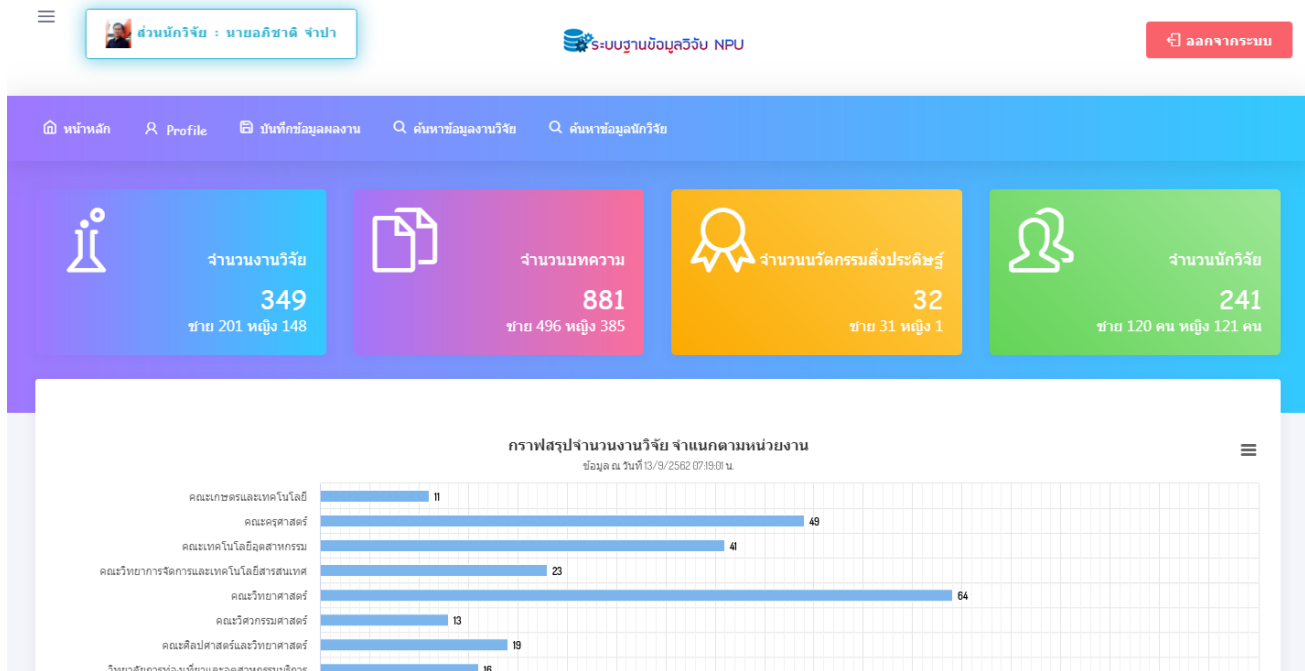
ส่วนนักวิจัย : นายอภิชาติ จำปา

ระบบฐานข้อมูลวิจัย NPU

ลอกจากระบบ

หน้าหลัก Profile บันทึกข้อมูลผลงาน ค้นหาข้อมูลงานวิจัย ค้นหาข้อมูลนักวิจัย

จำนวนงานวิจัย
349
ชาย 201 หญิง 148

จำนวนบทความ
881
ชาย 496 หญิง 385

จำนวนนวัตกรรมสิ่งประดิษฐ์
32
ชาย 31 หญิง 1

จำนวนนักวิจัย
241
ชาย 120 คน หญิง 121 คน

กราฟสรุปจำนวนงานวิจัย จำแนกตามหน่วยงาน
ข้อมูล ณ วันที่ 13/9/2562 07:19:01 น.

คณะเกษตรและเทคโนโลยี 11
คณะครุศาสตร์ 49
คณะเทคโนโลยีอุตสาหกรรม 41
คณะวิทยาการจัดการและเทคโนโลยีสารสนเทศ 23
คณะวิทยาศาสตร์ 64
คณะวิศวกรรมศาสตร์ 13
คณะศิลปศาสตร์และวิทยาศาสตร์ 19
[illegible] 16